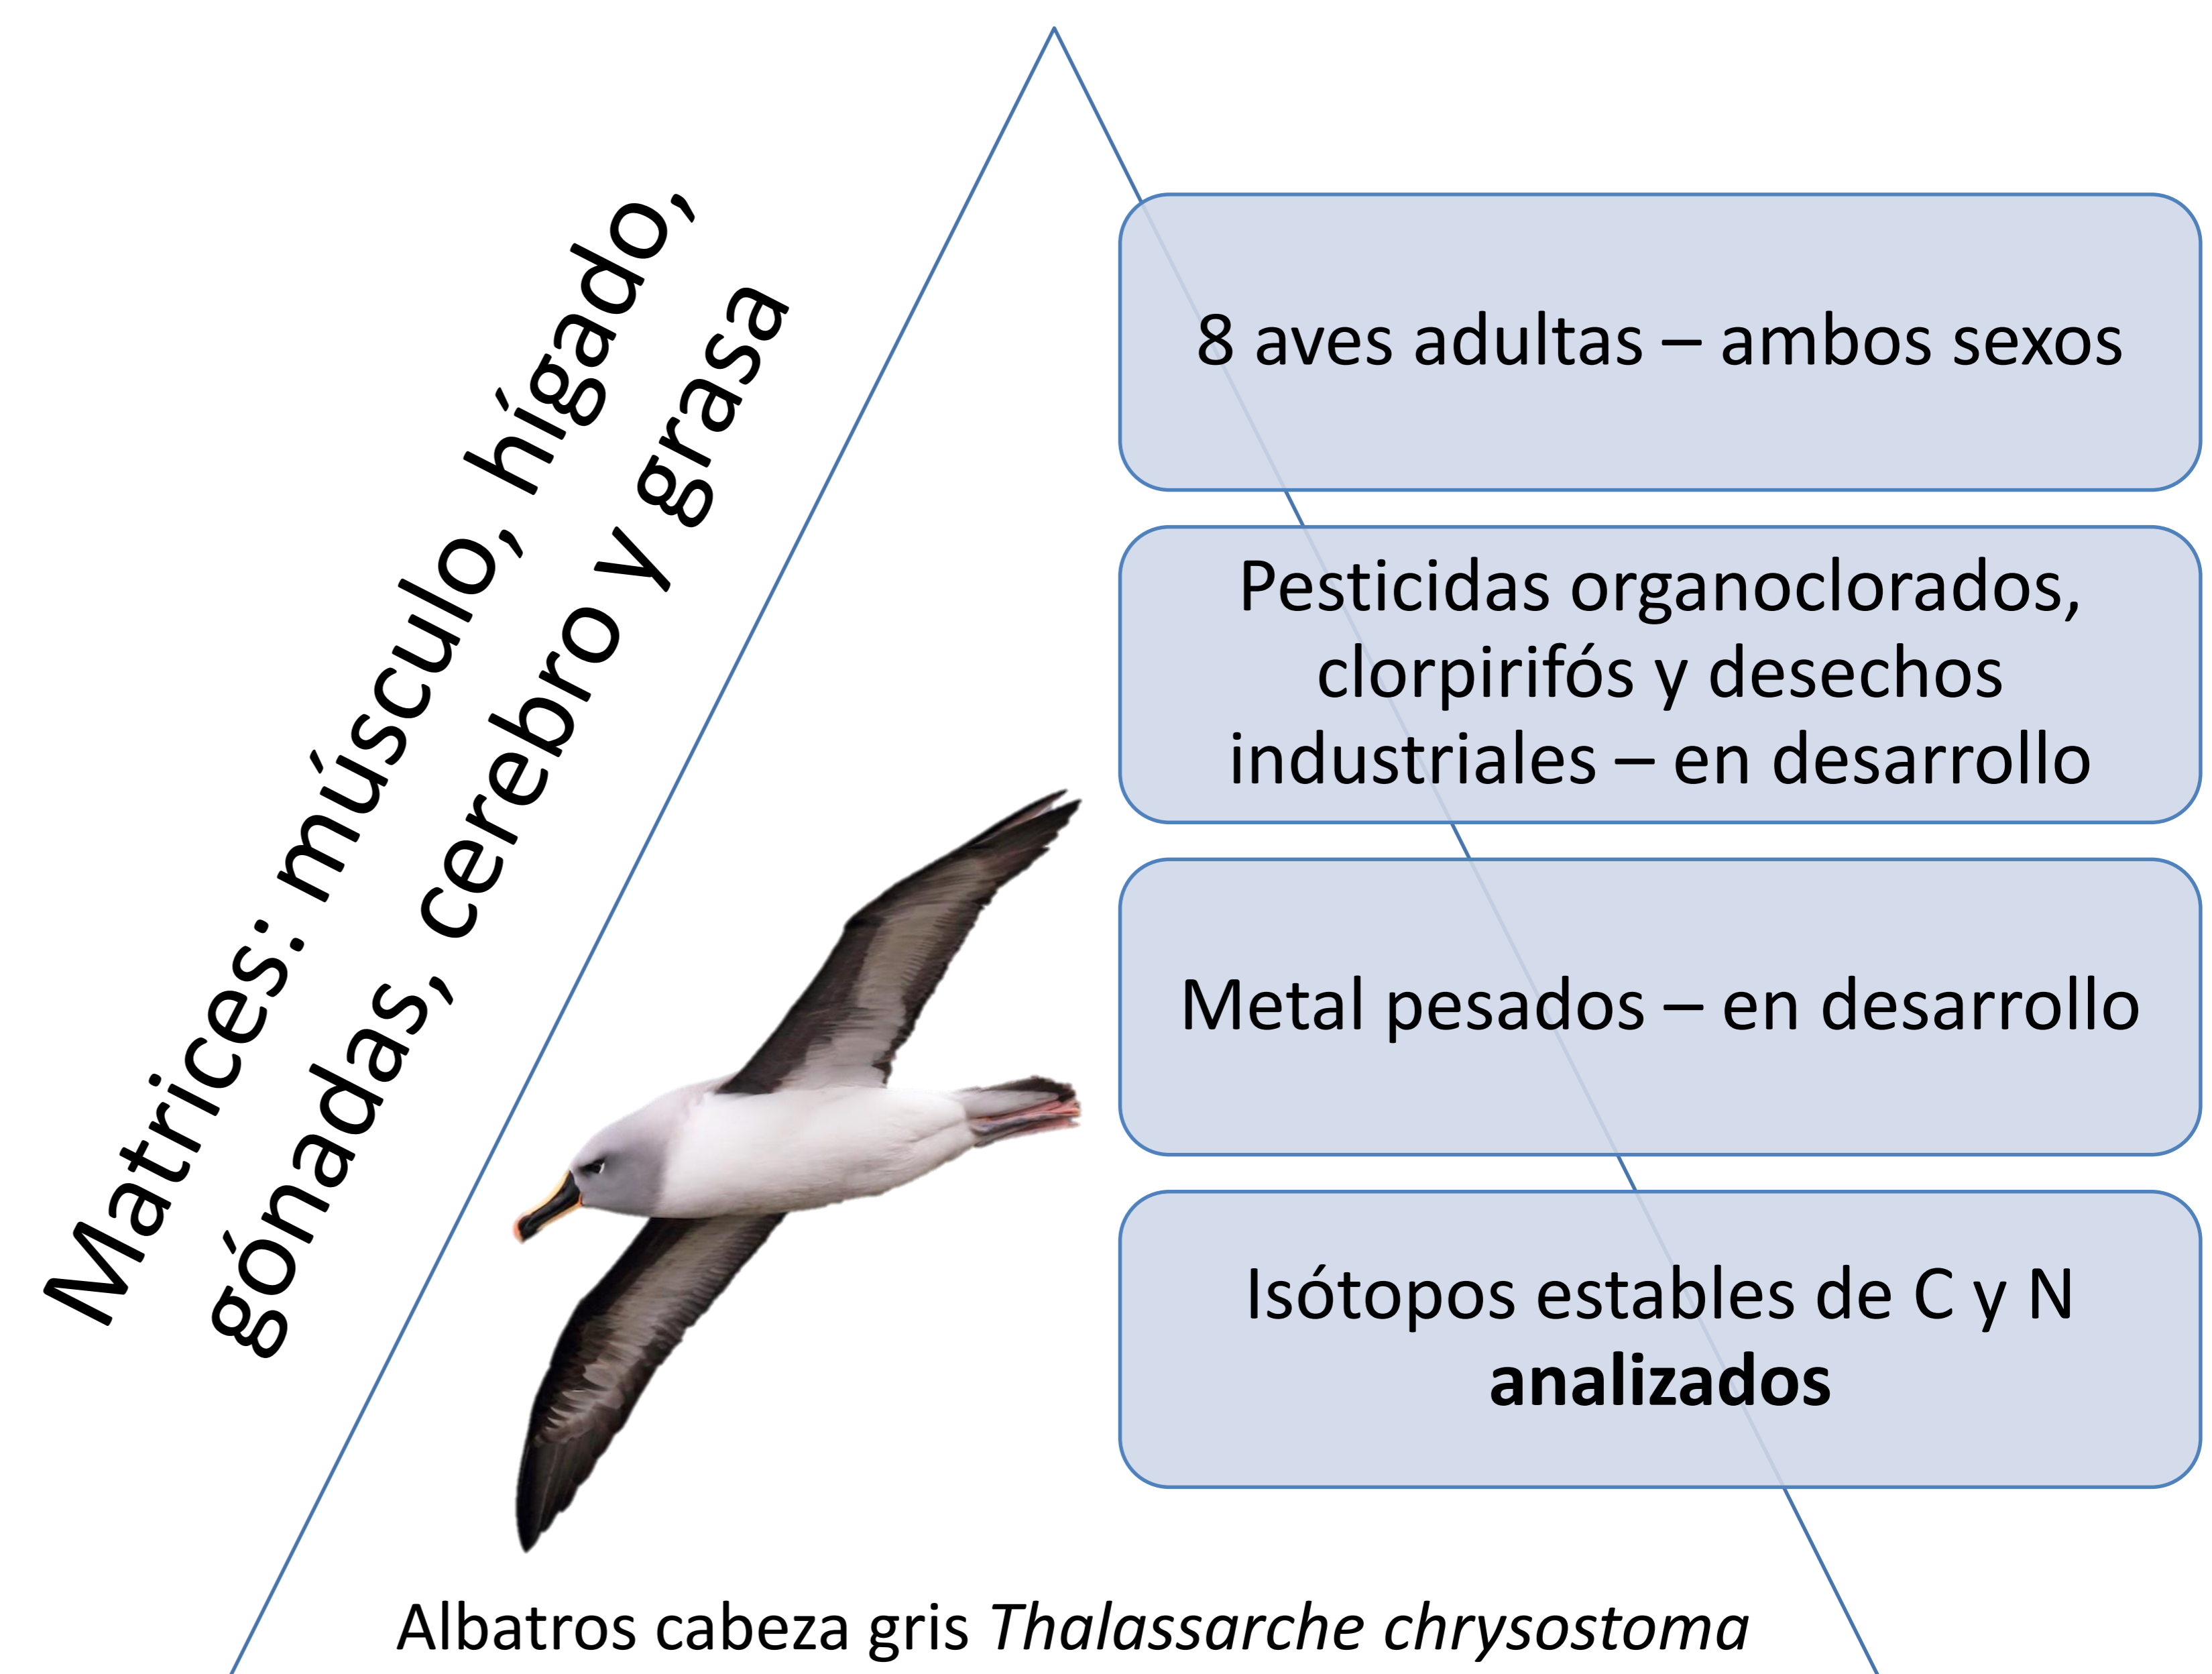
Matrices: músculo, hígado, gónadas, cerebro y grasa

8 aves adultas – ambos sexos

Pesticidas organoclorados, clorpirifós y desechos industriales – en desarrollo

Metal pesados – en desarrollo

Isótopos estables de C y N **analizados**

Albatros cabeza gris *Thalassarche chrysostoma*